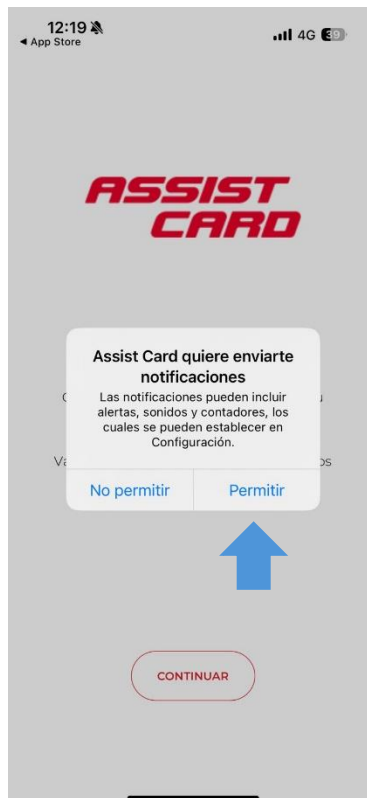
12:19
◂ App Store
4G 39

ASSIST CARD

Assist Card quiere enviarte notificaciones
Las notificaciones pueden incluir alertas, sonidos y contadores, los cuales se pueden establecer en Configuración.

No permitir
Permitir

C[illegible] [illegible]u
Va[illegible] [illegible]os

CONTINUAR